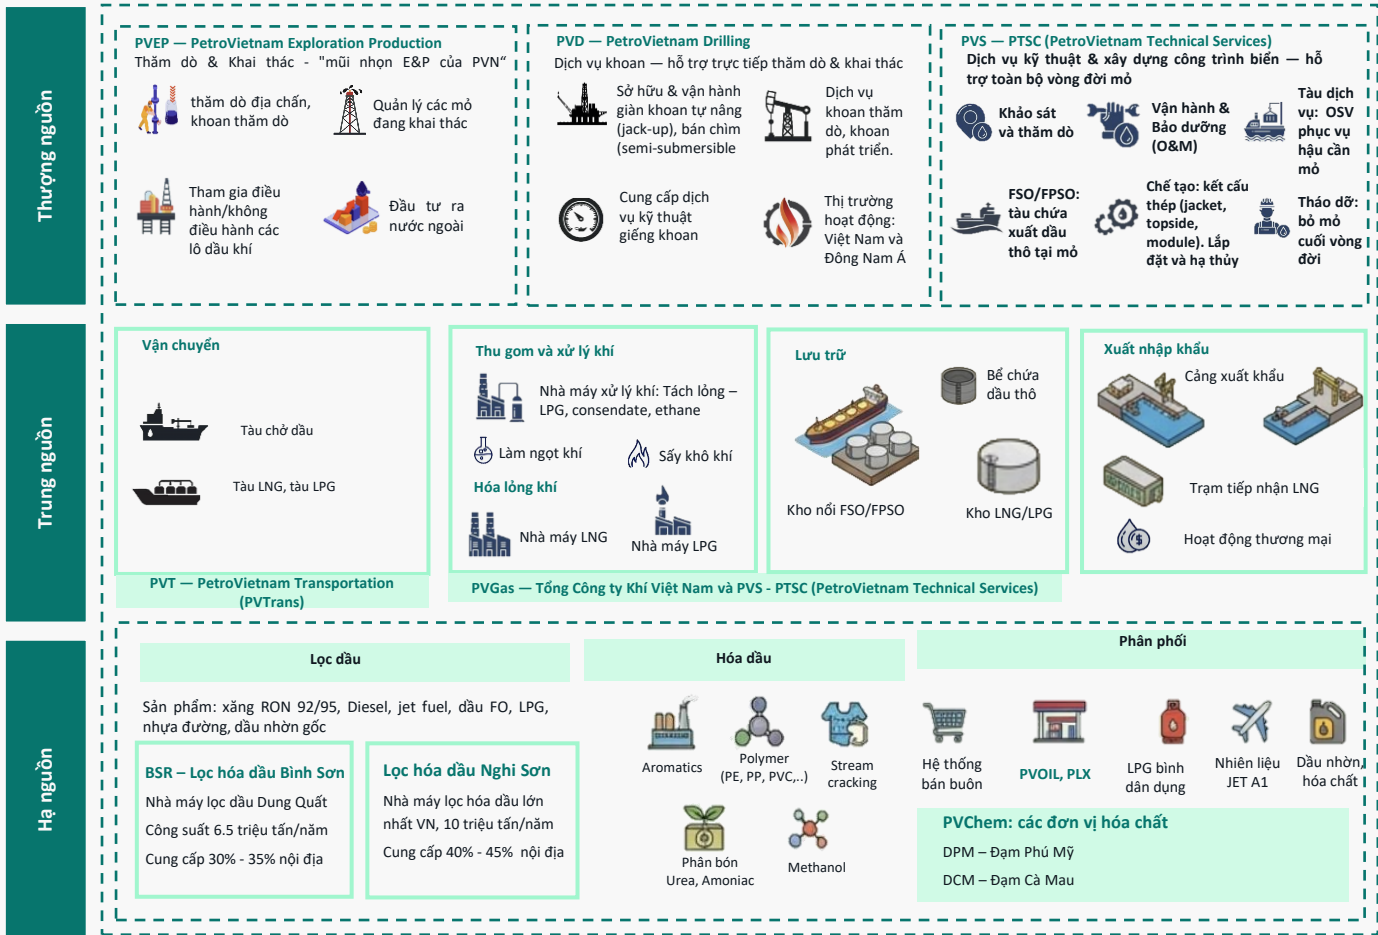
Thượng nguồn

PVEP — PetroVietnam Exploration Production
Thăm dò & Khai thác - "mũi nhọn E&P của PVN"

thăm dò địa chấn, khoan thăm dò

Quản lý các mỏ đang khai thác

Tham gia điều hành/không điều hành các lô dầu khí

Đầu tư ra nước ngoài

PVD — PetroVietnam Drilling
Dịch vụ khoan — hỗ trợ trực tiếp thăm dò & khai thác

Sở hữu & vận hành giàn khoan tự nâng (jack-up), bán chìm (semi-submersible

Dịch vụ khoan thăm dò, khoan phát triển.

Cung cấp dịch vụ kỹ thuật giếng khoan

Thị trường hoạt động: Việt Nam và Đông Nam Á

PVS — PTSC (PetroVietnam Technical Services)
Dịch vụ kỹ thuật & xây dựng công trình biển — hỗ trợ toàn bộ vòng đời mỏ

Khảo sát và thăm dò

Vận hành & Bảo dưỡng (O&M)

Tàu dịch vụ: OSV phục vụ hậu cần mỏ

FSO/FPSO: tàu chứa xuất dầu thô tại mỏ

Chế tạo: kết cấu thép (jacket, topside, module). Lắp đặt và hạ thủy

Tháo dỡ: bỏ mỏ cuối vòng đời

Trung nguồn

Vận chuyển

Tàu chở dầu

Tàu LNG, tàu LPG

PVT — PetroVietnam Transportation (PVTrans)

Thu gom và xử lý khí

Nhà máy xử lý khí: Tách lỏng – LPG, consendate, ethane

Làm ngọt khí

Sấy khô khí

Hóa lỏng khí

Nhà máy LNG

Nhà máy LPG

Lưu trữ

Bể chứa dầu thô

Kho nổi FSO/FPSO

Kho LNG/LPG

Xuất nhập khẩu

Cảng xuất khẩu

Trạm tiếp nhận LNG

Hoạt động thương mại

PVGas — Tổng Công ty Khí Việt Nam và PVS - PTSC (PetroVietnam Technical Services)

Hạ nguồn

Lọc dầu

Sản phẩm: xăng RON 92/95, Diesel, jet fuel, dầu FO, LPG, nhựa đường, dầu nhờn gốc

BSR – Lọc hóa dầu Bình Sơn
Nhà máy lọc dầu Dung Quất
Công suất 6.5 triệu tấn/năm
Cung cấp 30% - 35% nội địa

Lọc hóa dầu Nghi Sơn
Nhà máy lọc hóa dầu lớn nhất VN, 10 triệu tấn/năm
Cung cấp 40% - 45% nội địa

Hóa dầu

Aromatics

Polymer (PE, PP, PVC,..)

Stream cracking

Phân bón Urea, Amoniac

Methanol

Phân phối

Hệ thống bán buôn

PVOIL, PLX

LPG bình dân dụng

Nhiên liệu JET A1

Dầu nhờn, hóa chất

PVChem: các đơn vị hóa chất
DPM – Đạm Phú Mỹ
DCM – Đạm Cà Mau